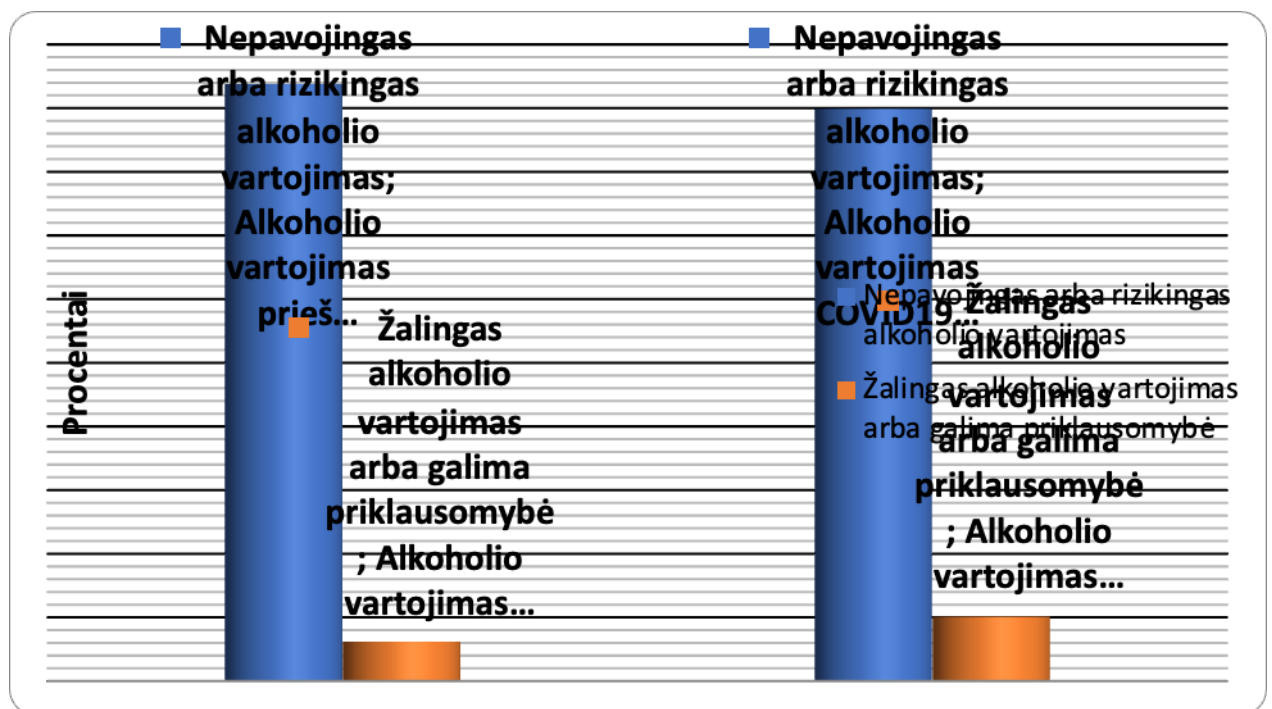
Nepavojingas arba rizikingas alkoholio vartojimas; Alkoholio vartojimas prieš...

Žalingas alkoholio vartojimas arba galima priklausomybė ; Alkoholio vartojimas...

Nepavojingas arba rizikingas alkoholio vartojimas; Alkoholio vartojimas COVID19...

Žalingas alkoholio vartojimas arba galima priklausomybė ; Alkoholio vartojimas...

Procentai

Nepavojingas arba rizikingas alkoholio vartojimas

Žalingas alkoholio vartojimas arba galima priklausomybė